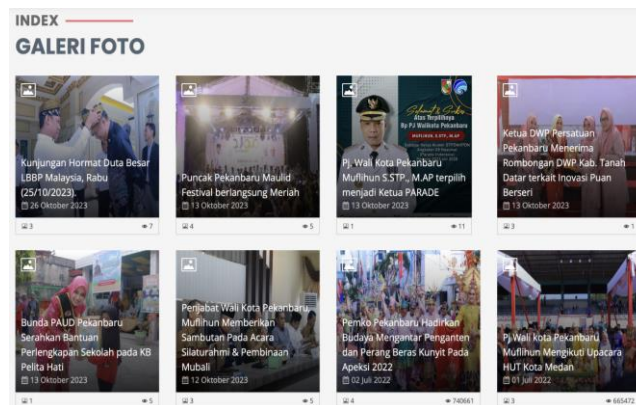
INDEX

GALERI FOTO

Kunjungan Hormat Duta Besar LBBP Malaysia, Rabu (25/10/2023).
26 Oktober 2023
3 7

Puncak Pekanbaru Maulid Festival berlangsung Meriah
13 Oktober 2023
4 5

Selamat & Sukses Atas Terpilihnya Bp. PJ Walikota Pekanbaru
MUFLIHUN, S.STP., M.AP
Pj. Wali Kota Pekanbaru Muflihun S.STP., M.AP terpilih menjadi Ketua PARADE
13 Oktober 2023
1 11

Ketua DWP Persatuan Pekanbaru Menerima Rombongan DWP Kab. Tanah Datar terkait Inovasi Puan Berseri
13 Oktober 2023
3 1

Bunda PAUD Pekanbaru Serahkan Bantuan Perlengkapan Sekolah pada KB Pelita Hati
13 Oktober 2023
1 5

Penjabat Wali Kota Pekanbaru Muflihun Memberikan Sambutan Pada Acara Silaturahmi & Pembinaan Mubali
12 Oktober 2023
3 5

Pemko Pekanbaru Hadirkan Budaya Mengantar Penganten dan Perang Beras Kunyit Pada Apeksi 2022
02 Juli 2022
4 740661

Pj Wali kota Pekanbaru Muflihun Mengikuti Upacara HUT Kota Medan
01 Juli 2022
3 665472